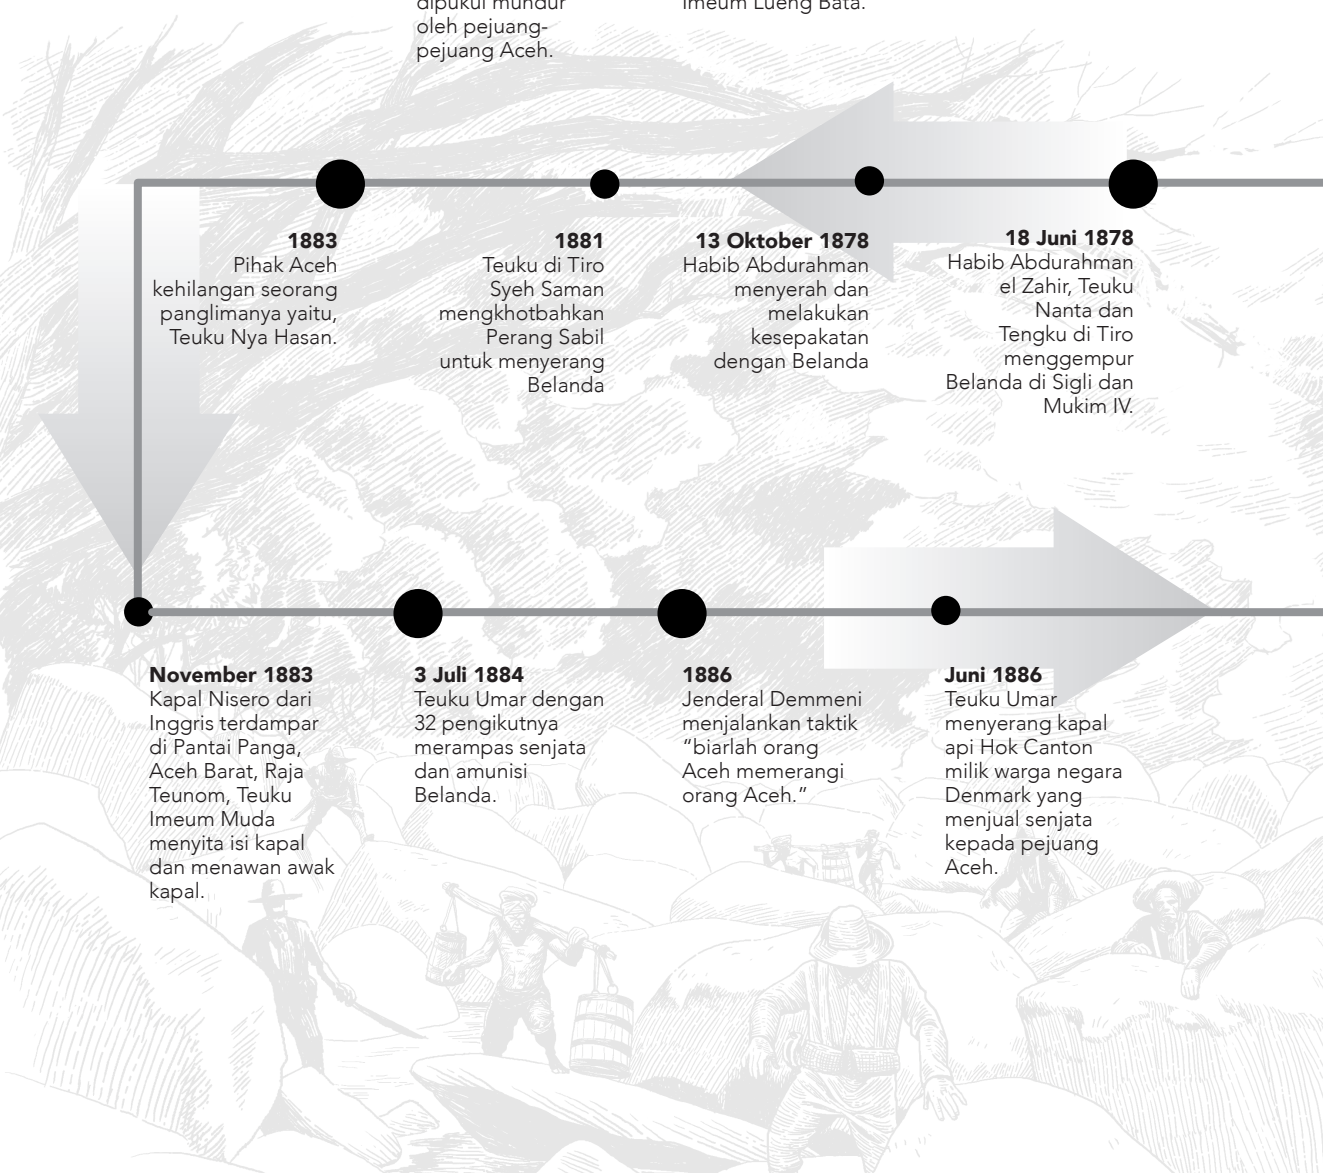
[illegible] dipukul mundur oleh pejuang-pejuang Aceh.

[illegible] Imeum Lueng Bata.

1883
Pihak Aceh kehilangan seorang panglimanya yaitu, Teuku Nya Hasan.

1881
Teuku di Tiro Syeh Saman mengkhotbahkan Perang Sabil untuk menyerang Belanda

13 Oktober 1878
Habib Abdurahman menyerah dan melakukan kesepakatan dengan Belanda

18 Juni 1878
Habib Abdurahman el Zahir, Teuku Nanta dan Tengku di Tiro menggempur Belanda di Sigli dan Mukim IV.

November 1883
Kapal Nisero dari Inggris terdampar di Pantai Panga, Aceh Barat, Raja Teunom, Teuku Imeum Muda menyita isi kapal dan menawan awak kapal.

3 Juli 1884
Teuku Umar dengan 32 pengikutnya merampas senjata dan amunisi Belanda.

1886
Jenderal Demmeni menjalankan taktik "biarlah orang Aceh memerangi orang Aceh."

Juni 1886
Teuku Umar menyerang kapal api Hok Canton milik warga negara Denmark yang menjual senjata kepada pejuang Aceh.